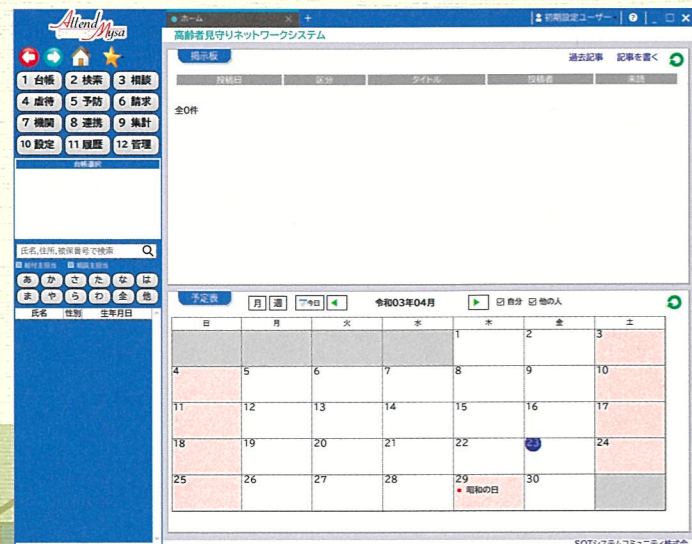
Allend Mysa

1 台帳　2 検索　3 相談
4 虐待　5 予防　6 請求
7 機関　8 連携　9 集計
10 設定　11 履歴　12 管理

台帳選択

氏名,住所,被保番号で検索

あ か さ た な は
ま や ら わ 全 他

| 氏名 | 性別 | 生年月日 |
|---|---|---|

ホーム ×　+

初期設定ユーザー

高齢者見守りネットワークシステム

掲示板

過去記事　記事を書く

| 投稿日 | 区分 | タイトル | 投稿者 | 未読 |
|---|---|---|---|---|

全0件

予定表　月　週　今日　令和03年04月　自分　他の人

| 日 | 月 | 火 | 水 | 木 | 金 | 土 |
|---|---|---|---|---|---|---|
| | | | | 1 | 2 | 3 |
| 4 | 5 | 6 | 7 | 8 | 9 | 10 |
| 11 | 12 | 13 | 14 | 15 | 16 | 17 |
| 18 | 19 | 20 | 21 | 22 | 23 | 24 |
| 25 | 26 | 27 | 28 | 29 昭和の日 | 30 | |

SOTシステムコミュニティ株式会